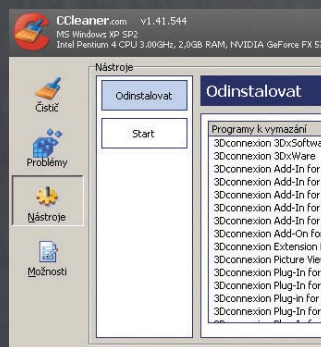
CCleaner.com v1.41.544
MS Windows XP SP2
Intel Pentium 4 CPU 3.00GHz, 2,0GB RAM, NVIDIA GeForce FX 5

Čistič

Problémy

Nástroje

Možnosti

Nástroje

Odinstalovat

Start

Odinstalovat

Programy k vymazání

3Dconnexion 3DxSoftwa
3Dconnexion 3DxWare
3Dconnexion Add-In for
3Dconnexion Add-In for
3Dconnexion Add-In for
3Dconnexion Add-In for
3Dconnexion Add-In for
3Dconnexion Add-In for
3Dconnexion Add-On for
3Dconnexion Extension
3Dconnexion Picture Vie
3Dconnexion Plug-In for
3Dconnexion Plug-In for
3Dconnexion Plug-in for
3Dconnexion Plug-In for
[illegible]